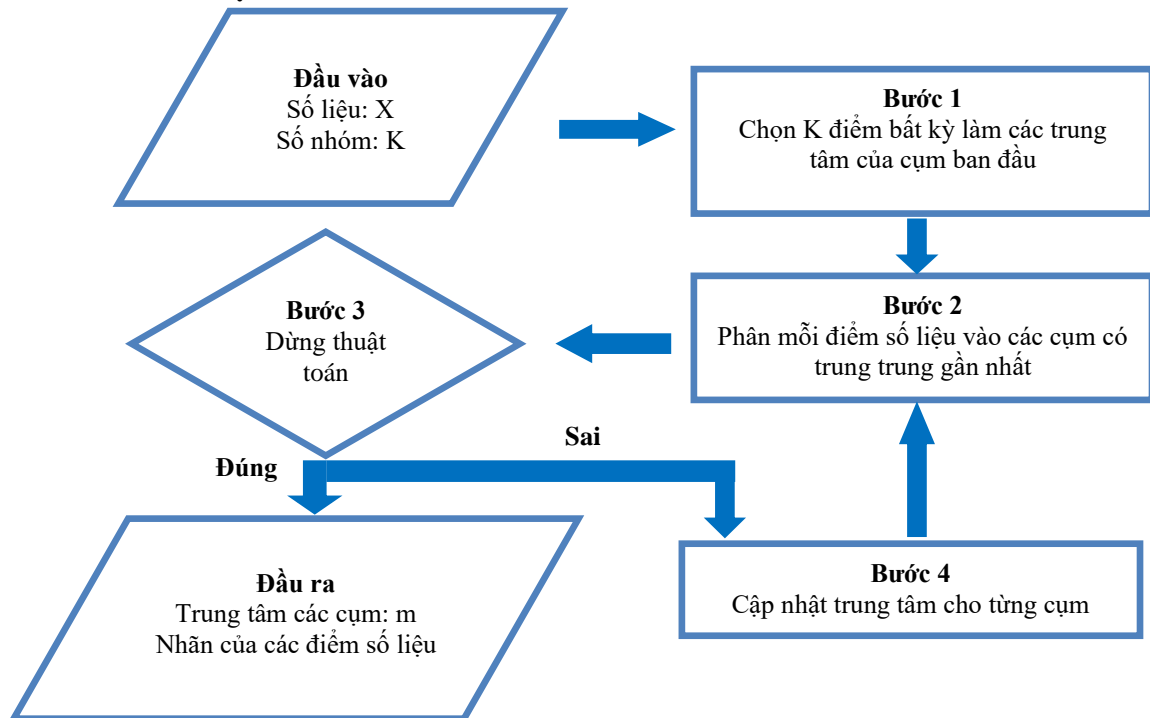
Đầu vào
Số liệu: X
Số nhóm: K

Bước 1
Chọn K điểm bất kỳ làm các trung tâm của cụm ban đầu

Bước 2
Phân mỗi điểm số liệu vào các cụm có trung trung gần nhất

Bước 3
Dừng thuật toán

Sai

Đúng

Đầu ra
Trung tâm các cụm: m
Nhãn của các điểm số liệu

Bước 4
Cập nhật trung tâm cho từng cụm